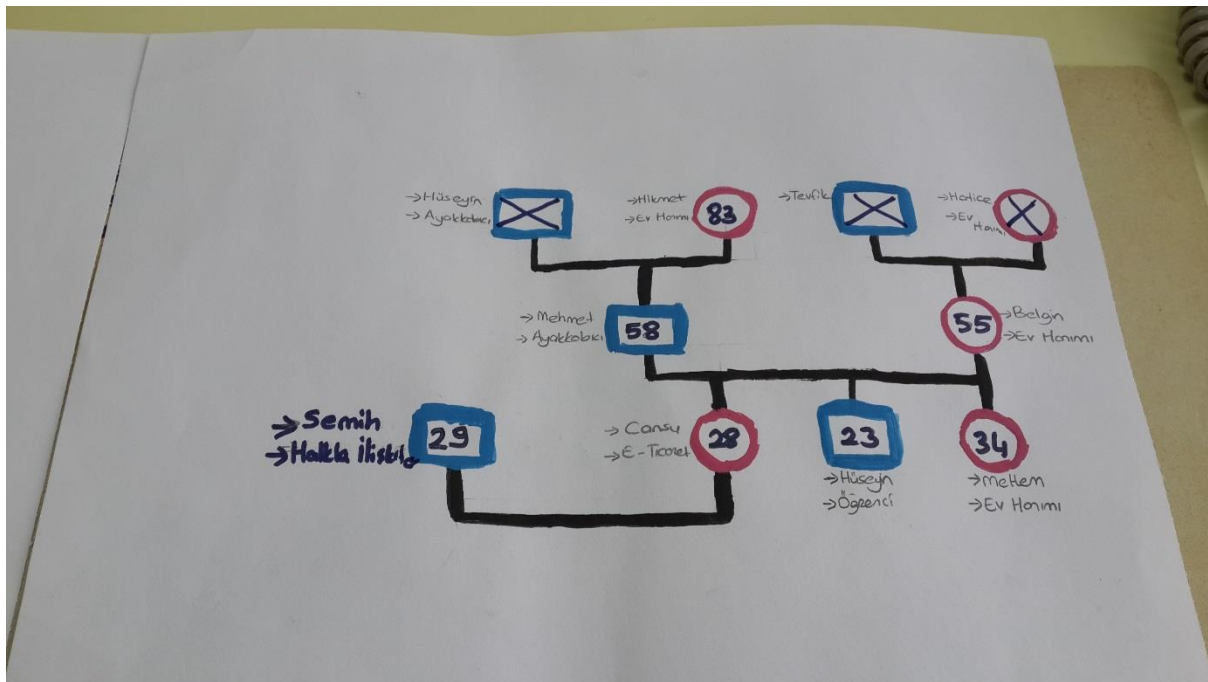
→Hüseyin
→Ayakkabıcı

→Hikmet
→Ev Hanımı
83

→Tevfik

→Hatice
→Ev Hanımı

→Mehmet
→Ayakkabıcı
58

55
→Belgin
→Ev Hanımı

→Semih
→Halkla İlişki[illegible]
29

→Cansu
→E-Ticaret
28

23
→Hüseyin
→Öğrenci

34
→Meltem
→Ev Hanımı